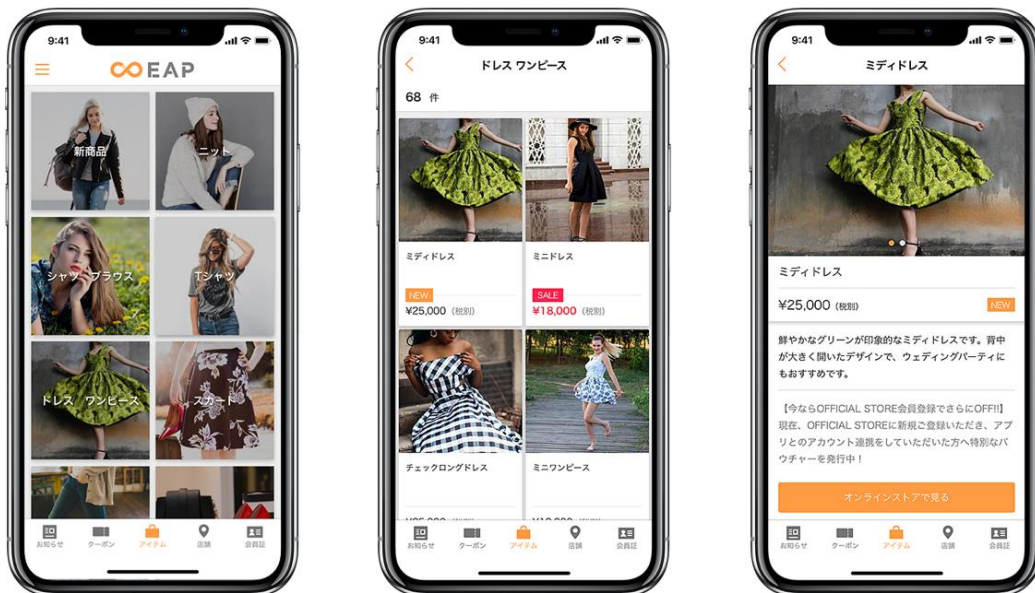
9:41

EAP

新商品

ニット

シャツ・ブラウス

Tシャツ

ドレス　ワンピース

スカート

お知らせ　クーポン　アイテム　店舗　会員証

9:41

ドレス ワンピース

68 件

ミディドレス

NEW

¥25,000 (税別)

ミニドレス

SALE

¥18,000 (税別)

チェックロングドレス

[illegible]

ミニワンピース

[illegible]

お知らせ　クーポン　アイテム　店舗　会員証

9:41

ミディドレス

ミディドレス

¥25,000 (税別)

NEW

鮮やかなグリーンが印象的なミディドレスです。背中が大きく開いたデザインで、ウェディングパーティにもおすすめです。

【今ならOFFICIAL STORE会員登録でさらにOFF!!】現在、OFFICIAL STOREに新規ご登録いただき、アプリとのアカウント連携をしていただいた方へ特別なバウチャーを発行中！

オンラインストアで見る

お知らせ　クーポン　アイテム　店舗　会員証